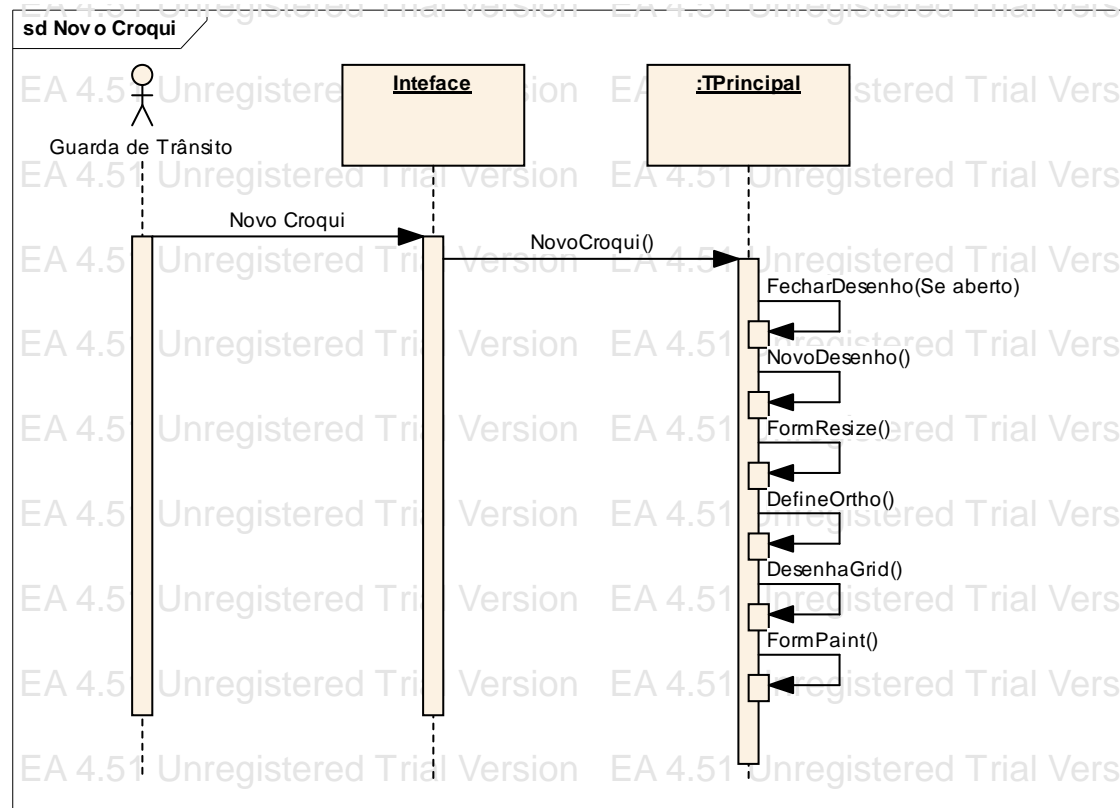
sd Novo Croqui

EA 4.51 Unregistered Trial Version EA 4.51 Unregistered Trial Vers

Guarda de Trânsito

Inteface

:TPrincipal

Novo Croqui

NovoCroqui()

FecharDesenho(Se aberto)

NovoDesenho()

FormResize()

DefineOrtho()

DesenhaGrid()

FormPaint()

EA 4.51 Unregistered Trial Version EA 4.51 Unregistered Trial Vers